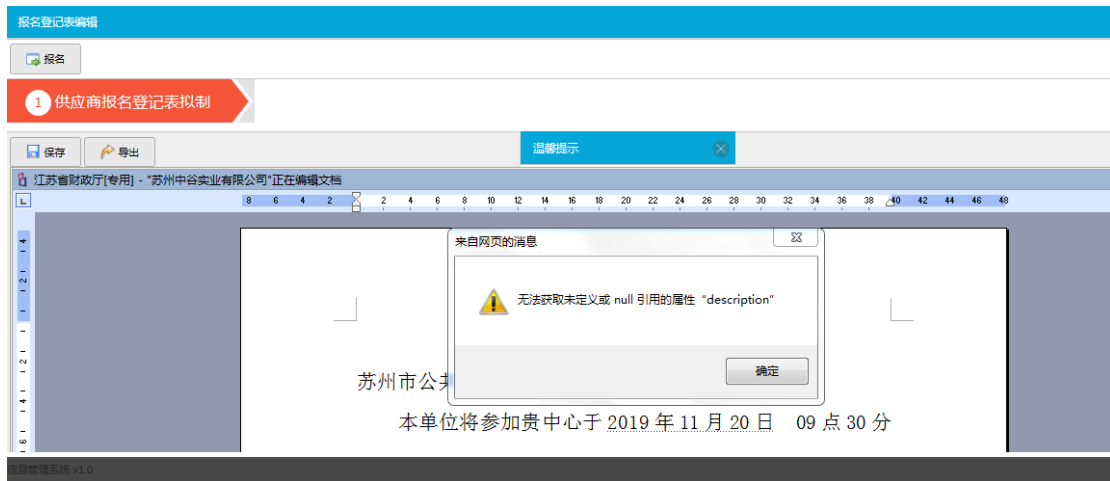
报名登记表编辑

报名

1 供应商报名登记表拟制

保存 导出

温馨提示

江苏省财政厅[专用] - "苏州中谷实业有限公司"正在编辑文档

8 6 4 2 2 4 6 8 10 12 14 16 18 20 22 24 26 28 30 32 34 36 38 40 42 44 46 48

来自网页的消息

无法获取未定义或 null 引用的属性 “description”

确定

苏州市公共

本单位将参加贵中心于 2019 年 11 月 20 日 09 点 30 分

信息管理系统 v1.0